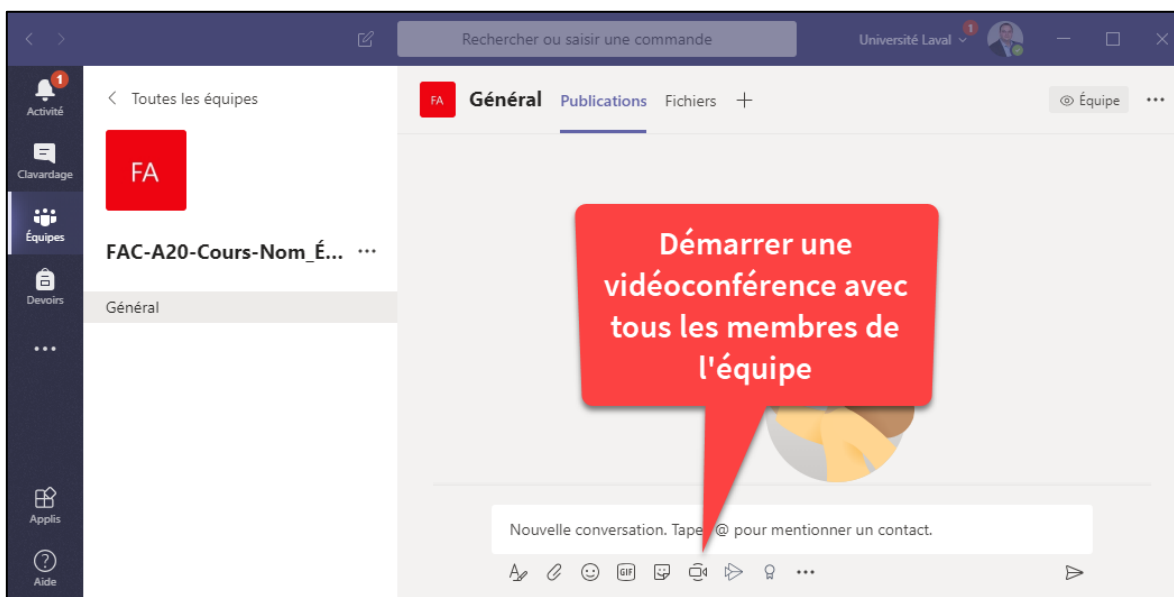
Rechercher ou saisir une commande

Université Laval

1

1
Activité

Clavardage

Équipes

Devoirs

...

Applis

Aide

Toutes les équipes

FA

FAC-A20-Cours-Nom_É...

Général

FA

Général

Publications

Fichiers

+

Équipe

...

Démarrer une vidéoconférence avec tous les membres de l'équipe

Nouvelle conversation. Tape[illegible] @ pour mentionner un contact.

GIF

...